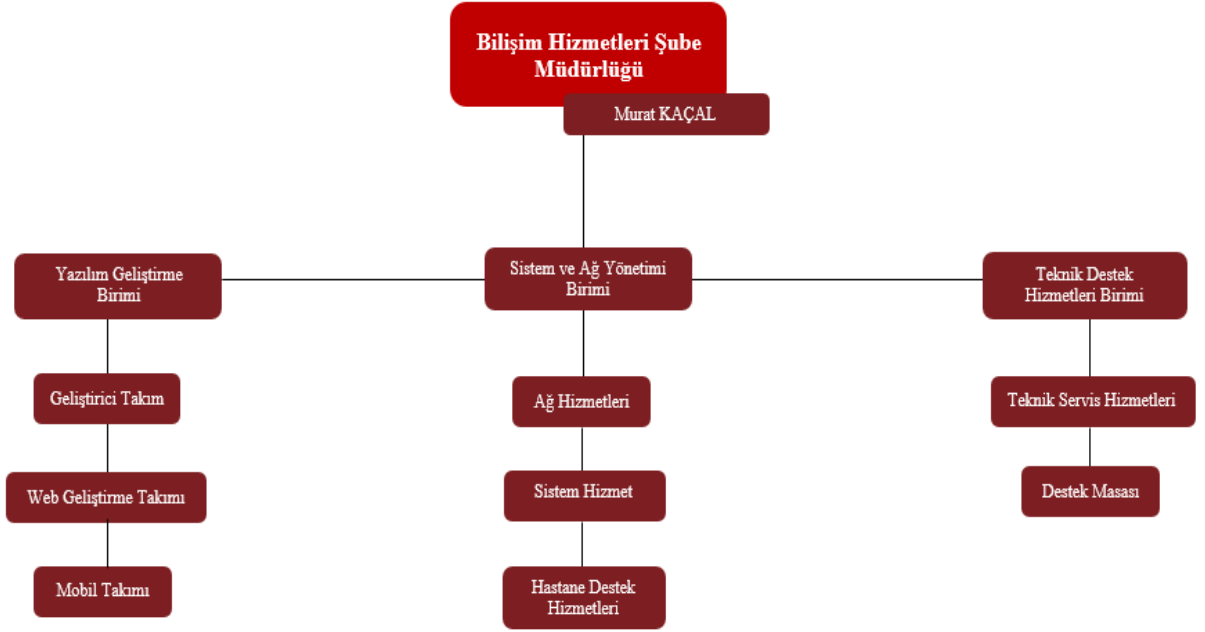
Bilişim Hizmetleri Şube Müdürlüğü

Murat KAÇAL

Yazılım Geliştirme Birimi

Sistem ve Ağ Yönetimi Birimi

Teknik Destek Hizmetleri Birimi

Geliştirici Takım

Web Geliştirme Takımı

Mobil Takımı

Ağ Hizmetleri

Sistem Hizmet

Hastane Destek Hizmetleri

Teknik Servis Hizmetleri

Destek Masası